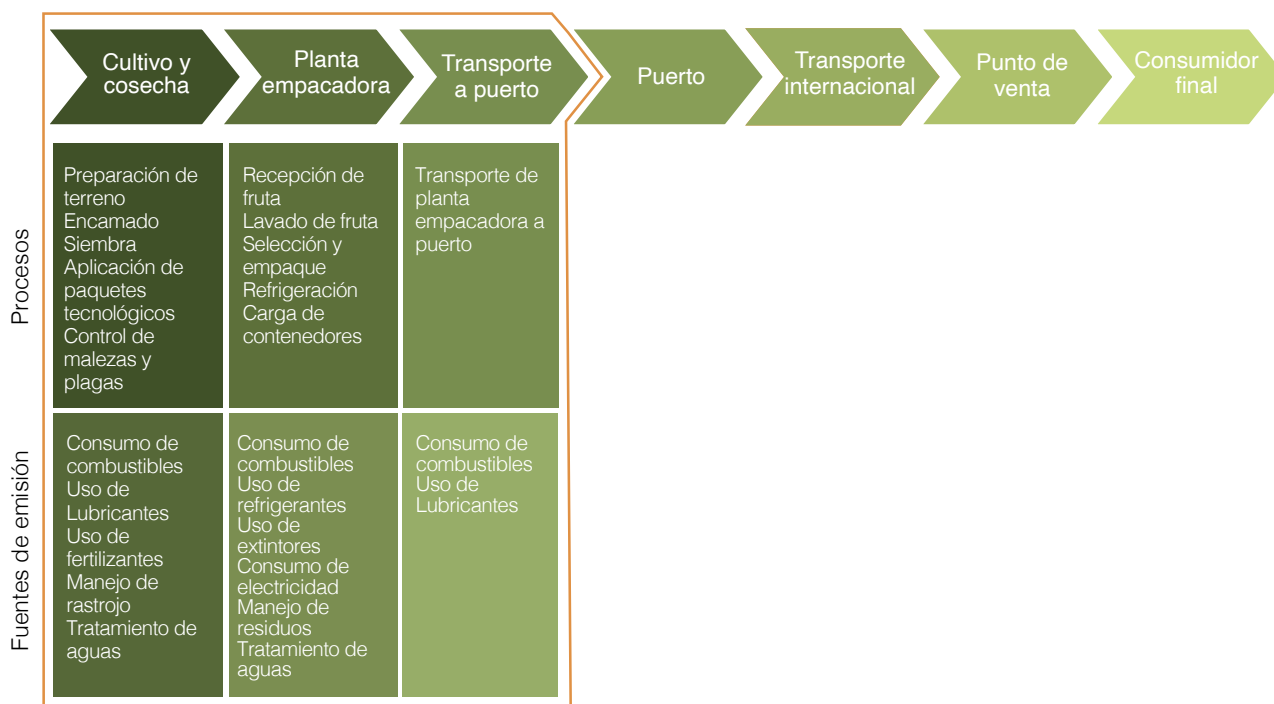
Cultivo y cosecha

Planta empacadora

Transporte a puerto

Puerto

Transporte internacional

Punto de venta

Consumidor final

Procesos

Preparación de terreno
Encamado
Siembra
Aplicación de paquetes tecnológicos
Control de malezas y plagas

Recepción de fruta
Lavado de fruta
Selección y empaque
Refrigeración
Carga de contenedores

Transporte de planta empacadora a puerto

Fuentes de emisión

Consumo de combustibles
Uso de Lubricantes
Uso de fertilizantes
Manejo de rastrojo
Tratamiento de aguas

Consumo de combustibles
Uso de refrigerantes
Uso de extintores
Consumo de electricidad
Manejo de residuos
Tratamiento de aguas

Consumo de combustibles
Uso de Lubricantes